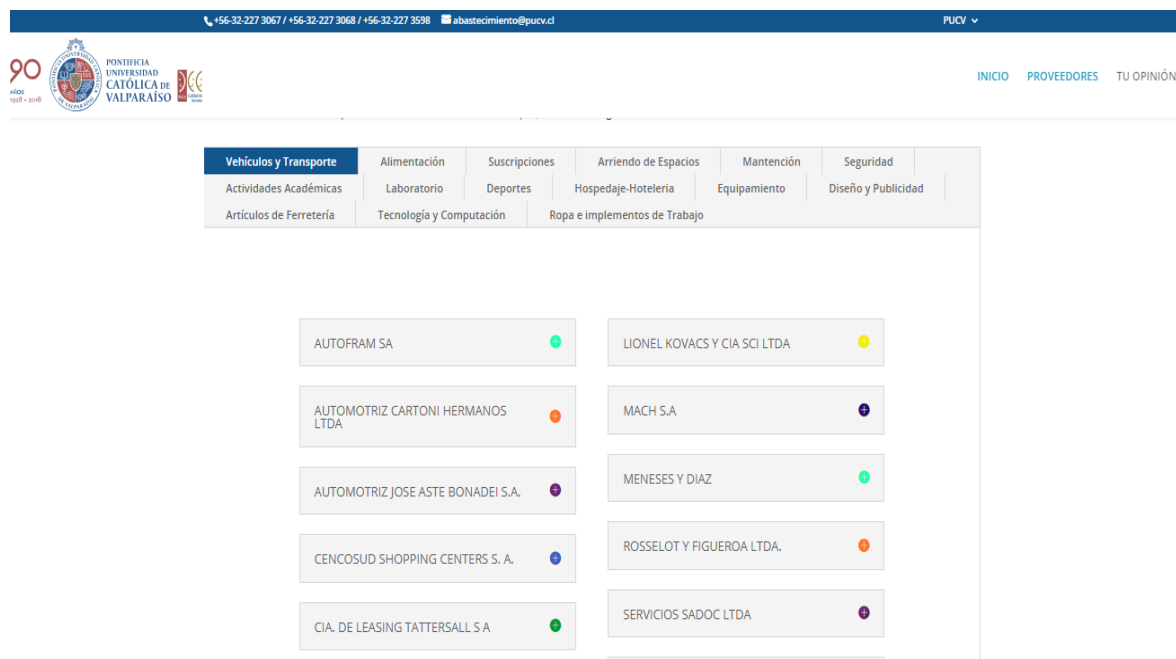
+56-32-227 3067 / +56-32-227 3068 / +56-32-227 3598 abastecimiento@pucv.cl

PUCV

90 AÑOS 1928 - 2018

PONTIFICIA UNIVERSIDAD CATÓLICA DE VALPARAÍSO

INICIO PROVEEDORES TU OPINIÓN

Vehículos y Transporte | Alimentación | Suscripciones | Arriendo de Espacios | Mantención | Seguridad
Actividades Académicas | Laboratorio | Deportes | Hospedaje-Hoteleria | Equipamiento | Diseño y Publicidad
Artículos de Ferretería | Tecnología y Computación | Ropa e implementos de Trabajo

AUTOFRAM SA

AUTOMOTRIZ CARTONI HERMANOS LTDA

AUTOMOTRIZ JOSE ASTE BONADEI S.A.

CENCOSUD SHOPPING CENTERS S. A.

CIA. DE LEASING TATTERSALL S A

LIONEL KOVACS Y CIA SCI LTDA

MACH S.A

MENESES Y DIAZ

ROSSELOT Y FIGUEROA LTDA.

SERVICIOS SADOC LTDA